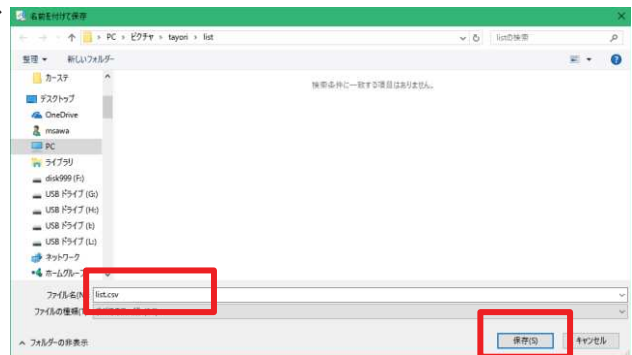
名前を付けて保存

PC › ピクチャ › tayori › list

listの検索

整理 ▾ 新しいフォルダー

カーステ
デスクトップ
OneDrive
msawa
PC
ライブラリ
disk999 (F:)
USB ドライブ (G:)
USB ドライブ (H:)
USB ドライブ (I:)
USB ドライブ (L:)
ネットワーク
ホームグループ

検索条件に一致する項目はありません。

ファイル名(N): list.csv
ファイルの種類(T): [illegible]

フォルダーの非表示

保存(S) キャンセル